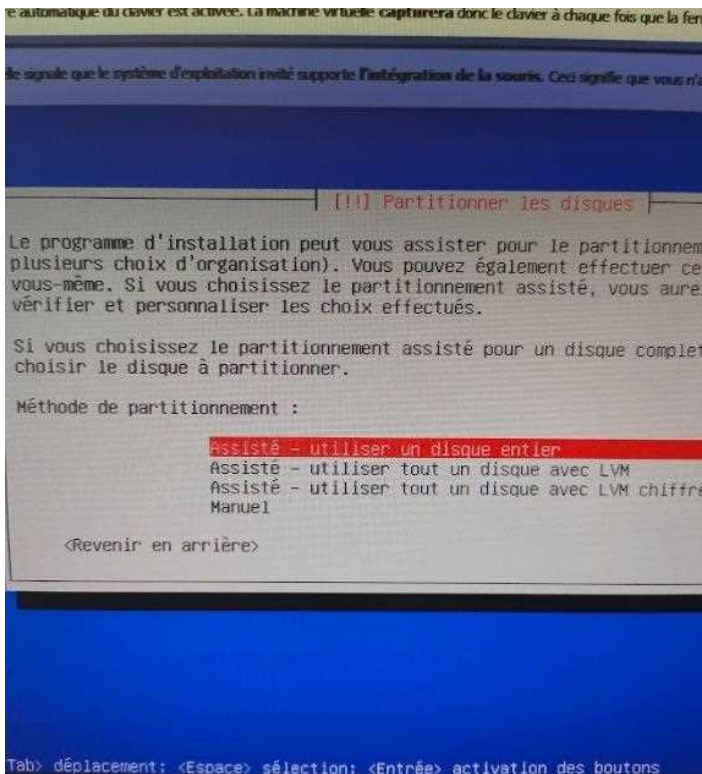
e automatique du clavier est activée. La machine virtuelle capturera donc le clavier à chaque fois que la fen

le signale que le système d'exploitation invité supporte l'intégration de la souris. Ceci signifie que vous n'a

[!!] Partitionner les disques

Le programme d'installation peut vous assister pour le partitionnem plusieurs choix d'organisation). Vous pouvez également effectuer ce vous-même. Si vous choisissez le partitionnement assisté, vous aure vérifier et personnaliser les choix effectués.

Si vous choisissez le partitionnement assisté pour un disque complet choisir le disque à partitionner.

Méthode de partitionnement :

Assisté - utiliser un disque entier
Assisté - utiliser tout un disque avec LVM
Assisté - utiliser tout un disque avec LVM chiffre
Manuel

<Revenir en arrière>

Tab> déplacement; <Espace> sélection; <Entrée> activation des boutons